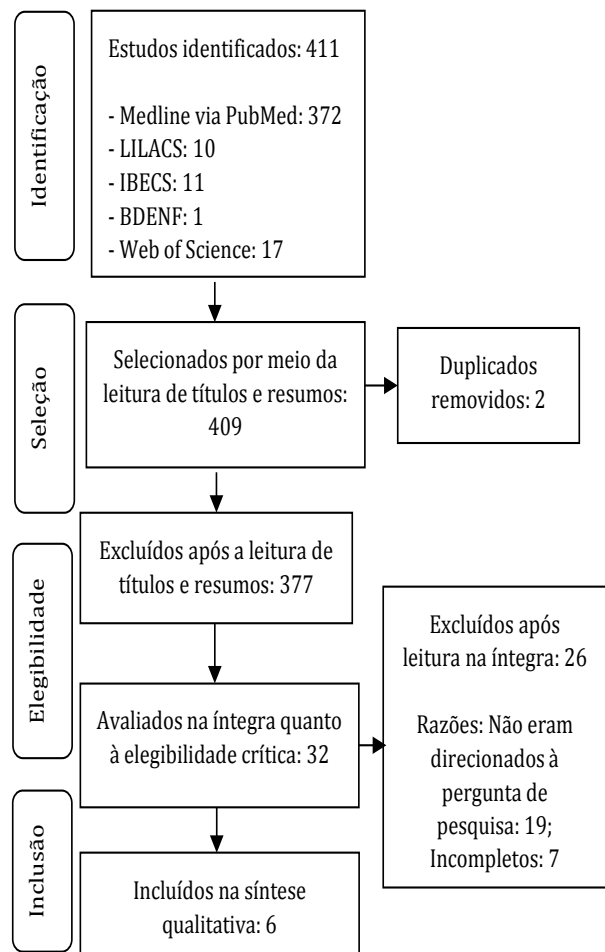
Identificação

Estudos identificados: 411

- Medline via PubMed: 372
- LILACS: 10
- IBECS: 11
- BDENF: 1
- Web of Science: 17

Seleção

Selecionados por meio da leitura de títulos e resumos: 409

Duplicados removidos: 2

Elegibilidade

Excluídos após a leitura de títulos e resumos: 377

Avaliados na íntegra quanto à elegibilidade crítica: 32

Excluídos após leitura na íntegra: 26

Razões: Não eram direcionados à pergunta de pesquisa: 19; Incompletos: 7

Inclusão

Incluídos na síntese qualitativa: 6